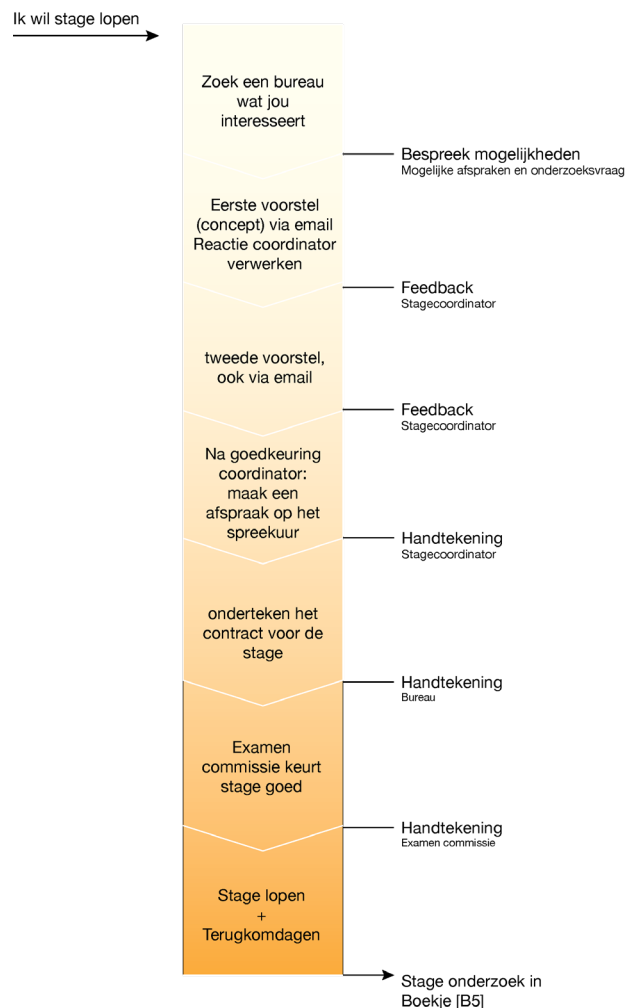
Ik wil stage lopen

Zoek een bureau wat jou interesseert

Bespreek mogelijkheden
Mogelijke afspraken en onderzoeksvraag

Eerste voorstel (concept) via email Reactie coordinator verwerken

Feedback
Stagecoordinator

tweede voorstel, ook via email

Feedback
Stagecoordinator

Na goedkeuring coordinator: maak een afspraak op het spreekuur

Handtekening
Stagecoordinator

onderteken het contract voor de stage

Handtekening
Bureau

Examen commissie keurt stage goed

Handtekening
Examen commissie

Stage lopen
+
Terugkomdagen

Stage onderzoek in Boekje [B5]